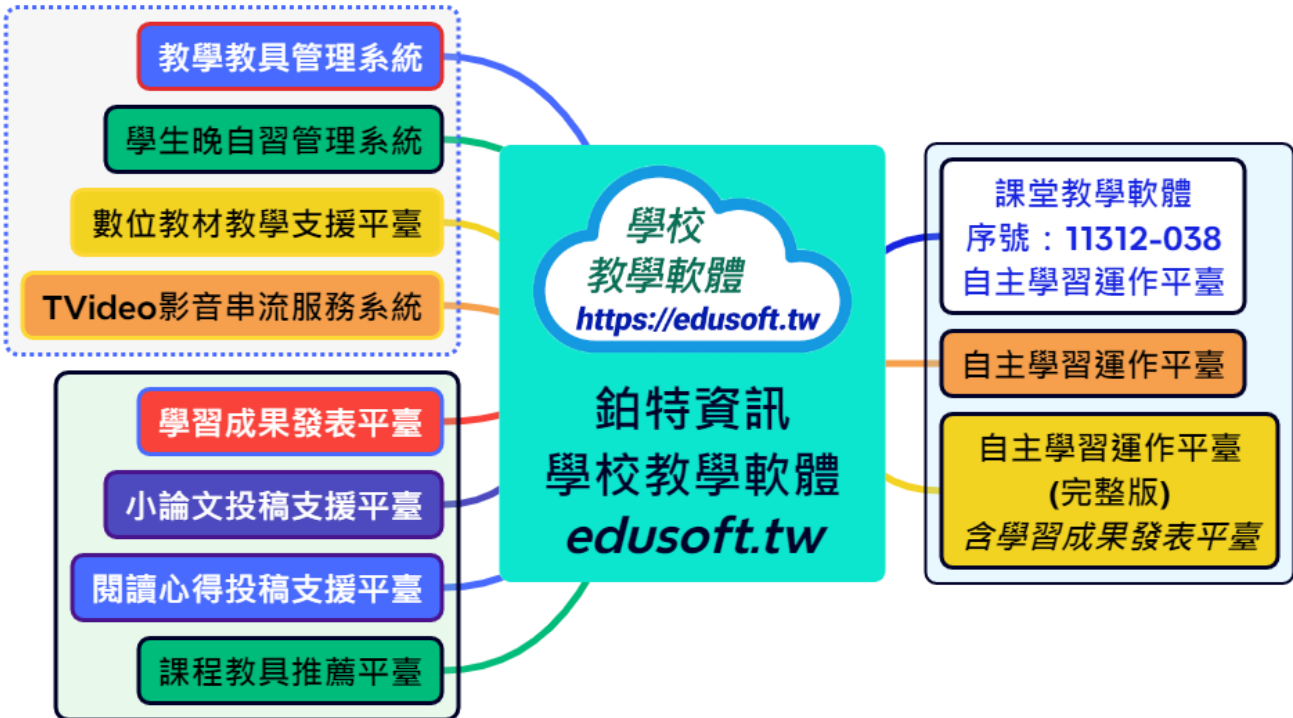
教學教具管理系統

學生晚自習管理系統

數位教材教學支援平臺

TVideo影音串流服務系統

學校
教學軟體
https://edusoft.tw

鉑特資訊
學校教學軟體
edusoft.tw

課堂教學軟體
序號：11312-038
自主學習運作平臺

自主學習運作平臺

自主學習運作平臺
(完整版)
含學習成果發表平臺

學習成果發表平臺

小論文投稿支援平臺

閱讀心得投稿支援平臺

課程教具推薦平臺